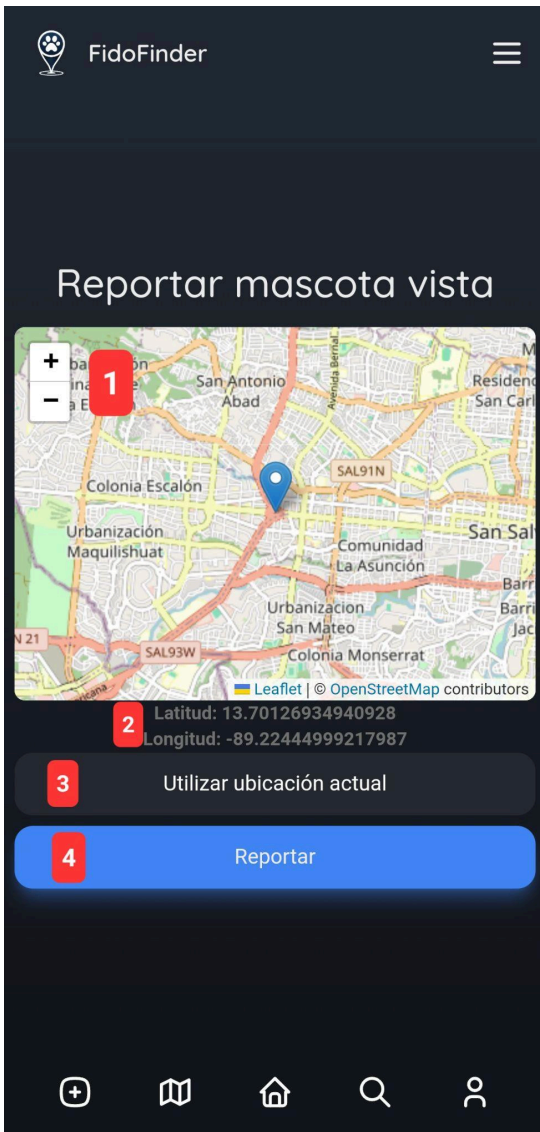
FidoFinder

Reportar mascota vista

+
−
1
San Antonio Abad
Avenida Bernal
Residen San Carl
SAL91N
Colonia Escalón
Urbanización Maquilishuat
San Sal
Comunidad La Asunción
Urbanizacion San Mateo
N 21
SAL93W
Colonia Monserrat
Leaflet | © OpenStreetMap contributors

2
Latitud: 13.70126934940928
Longitud: -89.22444999217987

3
Utilizar ubicación actual

4
Reportar